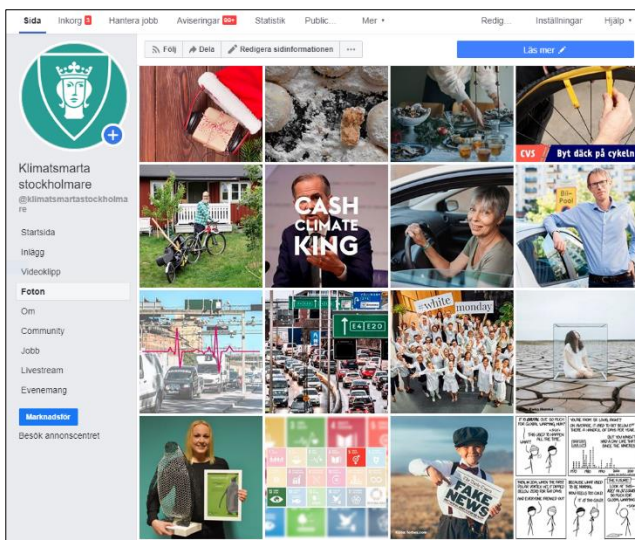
Sida Inkorg 5 Hantera jobb Aviseringar 99+ Statistik Public... Mer ▾ Redig... Inställningar Hjälp ▾

Följ Dela Redigera sidinformationen ···

Läs mer

Klimatsmarta stockholmare
@klimatsmartastockholmare

Startsida
Inlägg
Videoklipp
Foton
Om
Community
Jobb
Livestream
Evenemang

Marknadsför
Besök annonscentret

CVS Byt däck på cykeln

CASH CLIMATE KING

Bil-Pool

E4 E20

#white monday

FAKE NEWS

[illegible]